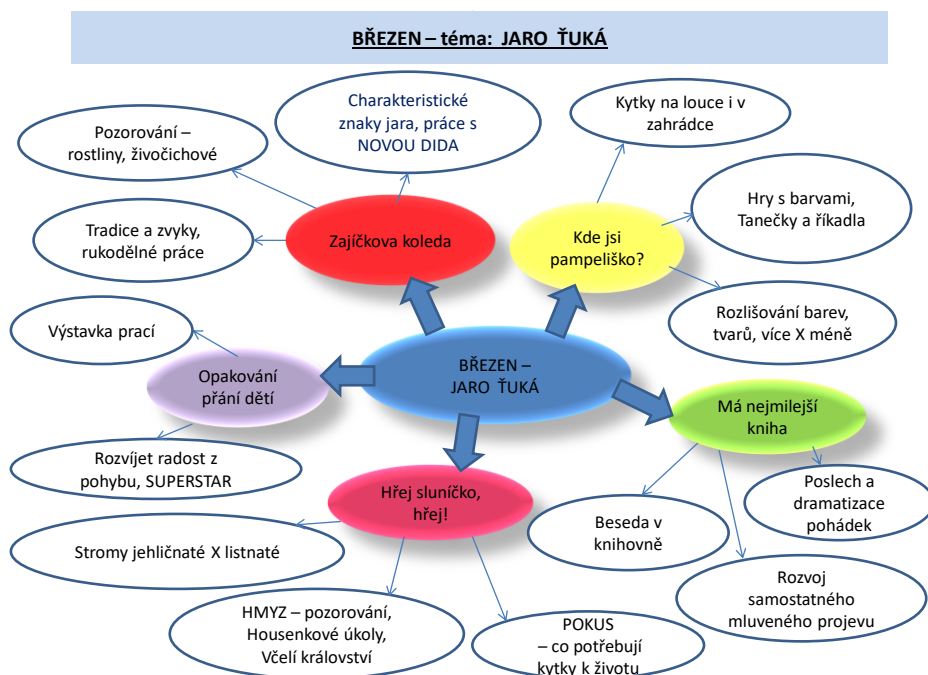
BŘEZEN – téma: JARO ŤUKÁ

Pozorování – rostliny, živočichové

Charakteristické znaky jara, práce s NOVOU DIDA

Kytky na louce i v zahrádce

Tradice a zvyky, rukodělné práce

Zajíčkova koleda

Kde jsi pampeliško?

Hry s barvami, Tanečky a říkadla

Rozlišování barev, tvarů, více X méně

Výstavka prací

Opakování přání dětí

BŘEZEN – JARO ŤUKÁ

Má nejmilejší kniha

Rozvíjet radost z pohybu, SUPERSTAR

Hřej sluníčko, hřej!

Poslech a dramatizace pohádek

Beseda v knihovně

Stromy jehličnaté X listnaté

Rozvoj samostatného mluveného projevu

HMYZ – pozorování, Housenkové úkoly, Včelí království

POKUS – co potřebují kytky k životu